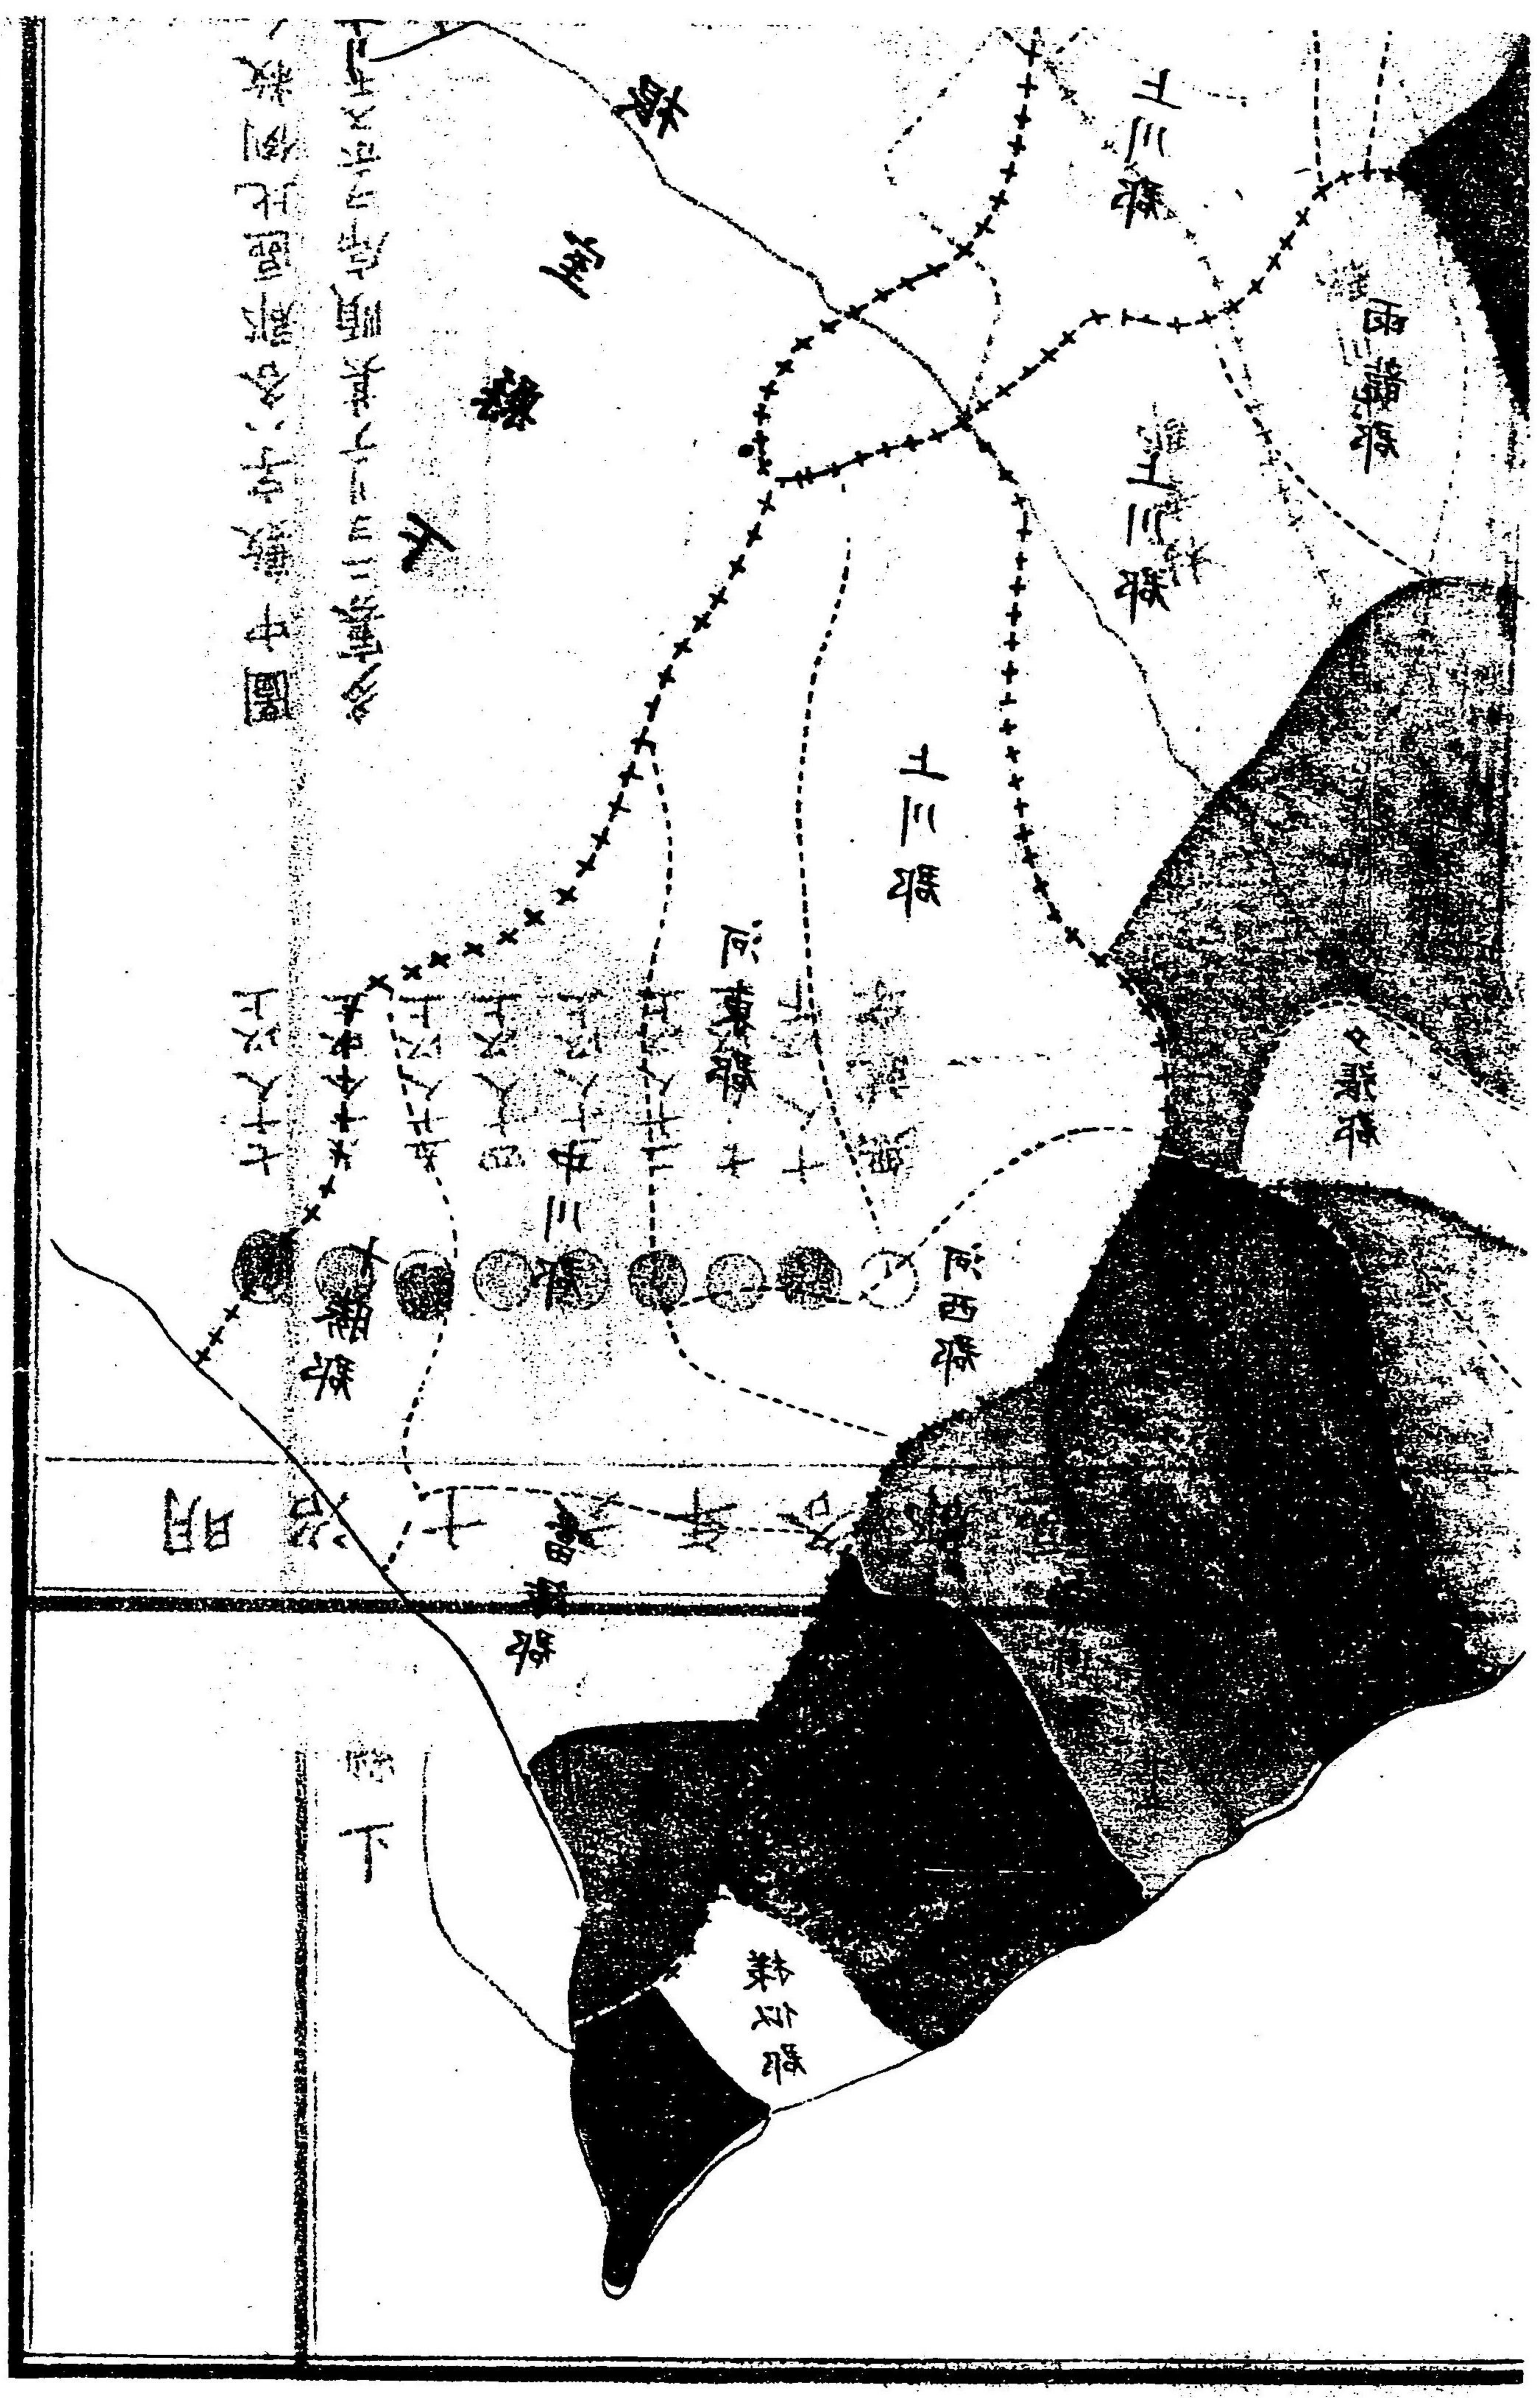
根室

十勝

上川郡

雨竜郡

上川郡

上川郡

河東郡

河西郡

中川郡

十勝郡

樺戸郡

勇払郡

空知郡

中十勝

明治三十年

下

十勝國各郡人口比較圖

明治三十三年末現在人口

十勝

七千人以上

六千人以上

五千人以上

四千人以上

三千人以上

二千人以上

一千人以上

一千人以下